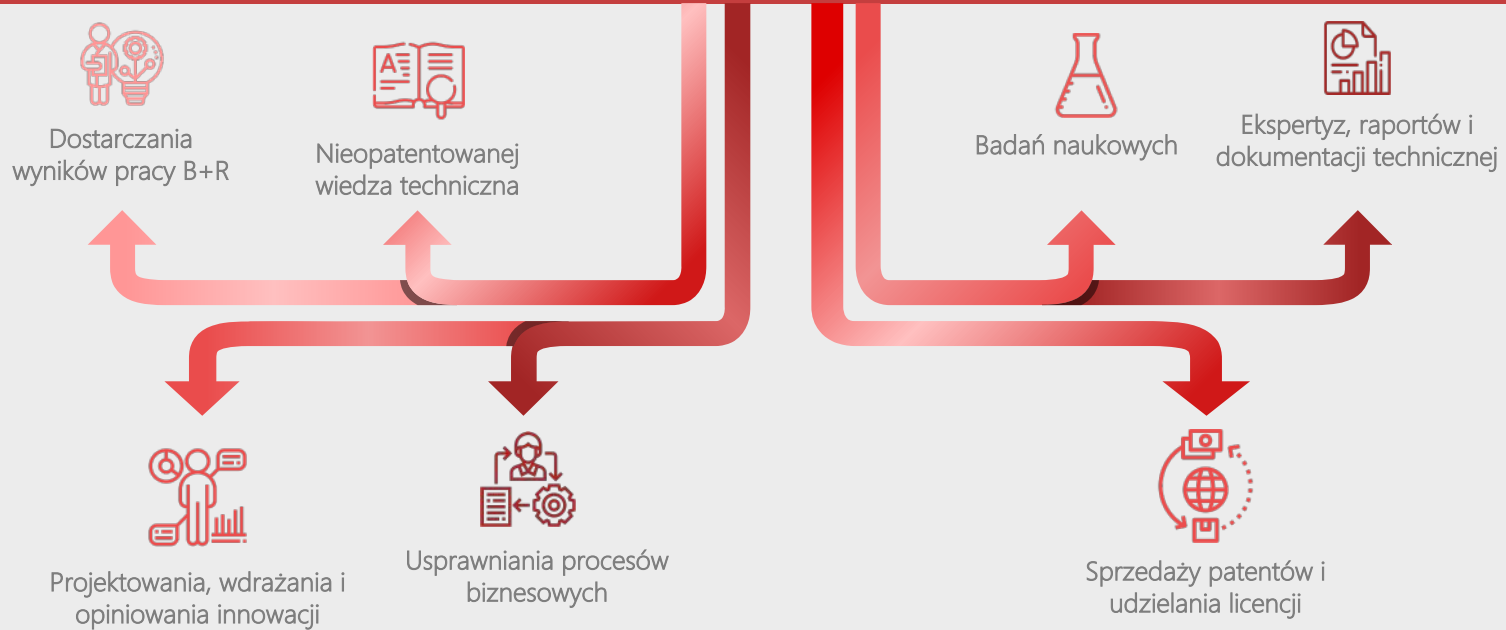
Dostarczania wyników pracy B+R

Nieopatentowanej wiedza techniczna

Badań naukowych

Ekspertyz, raportów i dokumentacji technicznej

Projektowania, wdrażania i opiniowania innowacji

Usprawniania procesów biznesowych

Sprzedaży patentów i udzielania licencji